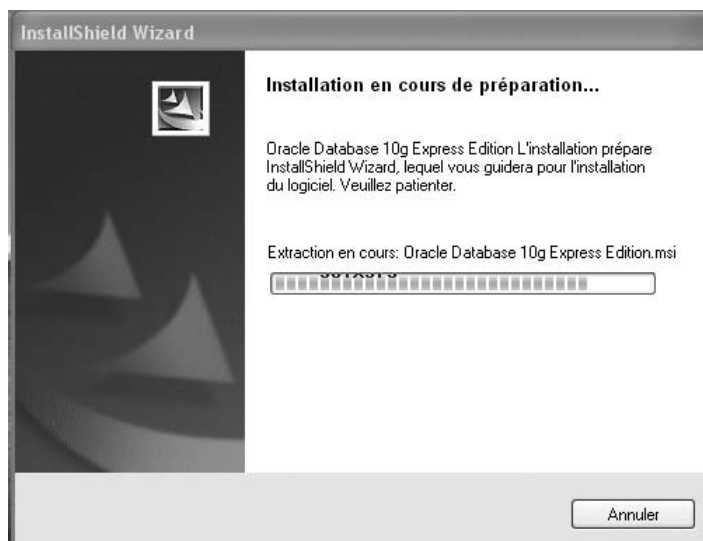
InstallShield Wizard

Installation en cours de préparation...

Oracle Database 10g Express Edition L'installation prépare InstallShield Wizard, lequel vous guidera pour l'installation du logiciel. Veuillez patienter.

Extraction en cours: Oracle Database 10g Express Edition.msi

Annuler